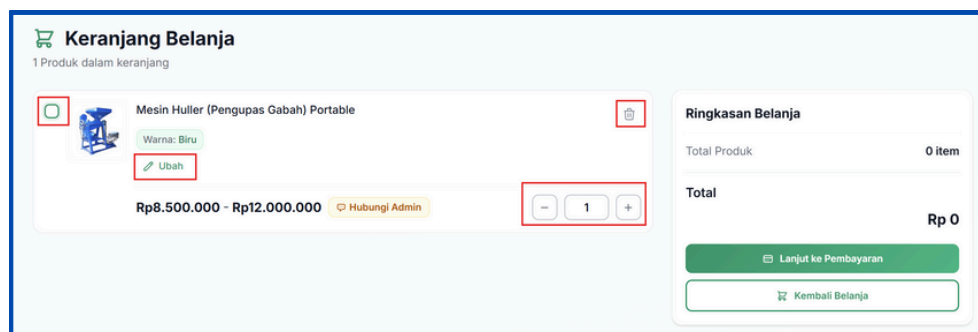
Keranjang Belanja
1 Produk dalam keranjang

Mesin Huller (Pengupas Gabah) Portable
Warna: Biru
Ubah
Rp8.500.000 - Rp12.000.000
Hubungi Admin
−
1
+

Ringkasan Belanja
Total Produk
0 item
Total
Rp 0
Lanjut ke Pembayaran
Kembali Belanja